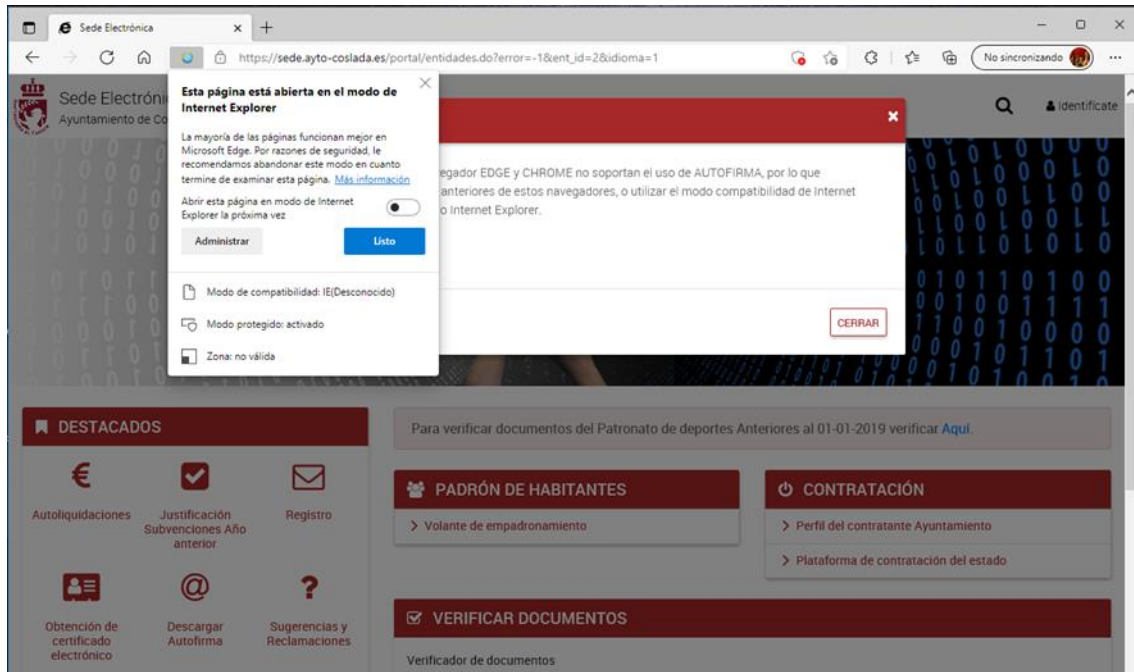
Sede Electrónica

https://sede.ayto-coslada.es/portal/entidades.do?error=-1&ent_id=2&idioma=1

No sincronizando

Sede Electróni
Ayuntamiento de Co

Identifícate

Esta página está abierta en el modo de Internet Explorer

La mayoría de las páginas funcionan mejor en Microsoft Edge. Por razones de seguridad, le recomendamos abandonar este modo en cuanto termine de examinar esta página. Más información

Abrir esta página en modo de Internet Explorer la próxima vez

Administrar

Listo

Modo de compatibilidad: IE(Desconocido)

Modo protegido: activado

Zona: no válida

egador EDGE y CHROME no soportan el uso de AUTOFIRMA, por lo que anteriores de estos navegadores, o utilizar el modo compatibilidad de Internet o Internet Explorer.

CERRAR

DESTACADOS

Autoliquidaciones

Justificación Subvenciones Año anterior

Registro

Obtención de certificado electrónico

Descargar Autofirma

Sugerencias y Reclamaciones

Para verificar documentos del Patronato de deportes Anteriores al 01-01-2019 verificar Aquí.

PADRÓN DE HABITANTES

> Volante de empadronamiento

CONTRATACIÓN

> Perfil del contratante Ayuntamiento

> Plataforma de contratación del estado

VERIFICAR DOCUMENTOS

Verificador de documentos